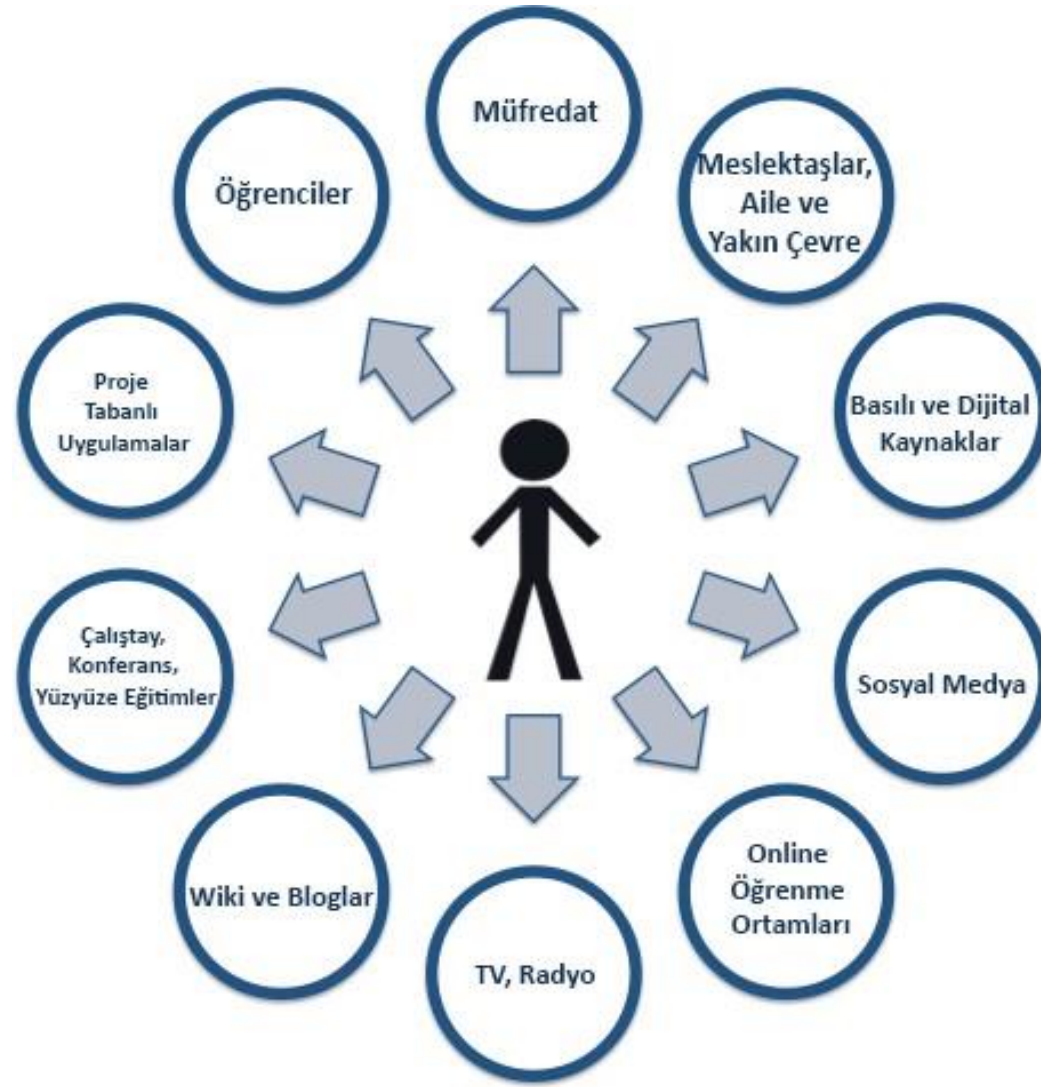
Müfredat

Meslektaşlar, Aile ve Yakın Çevre

Basılı ve Dijital Kaynaklar

Sosyal Medya

Online Öğrenme Ortamları

TV, Radyo

Wiki ve Bloglar

Çalıştay, Konferans, Yüzyüze Eğitimler

Proje Tabanlı Uygulamalar

Öğrenciler